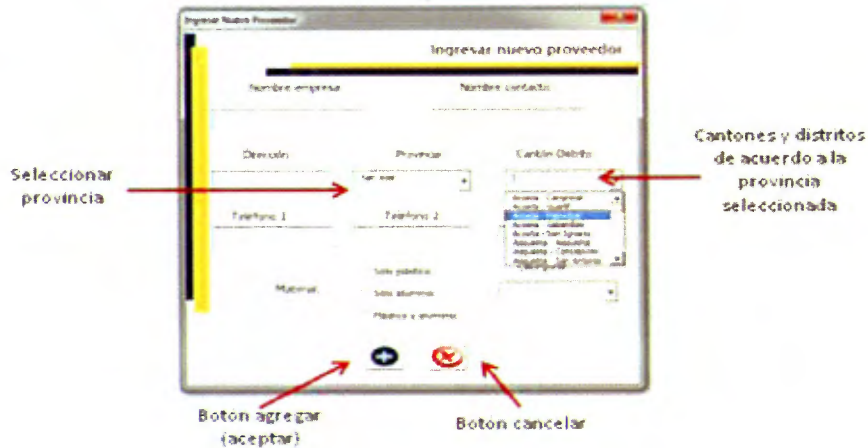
Ingresar Nuevo Proveedor

Ingresar nuevo proveedor

Nombre empresa

Nombre contacto

Direccion

Provincia

Canton Distrito

San José

Telefono 1

Telefono 2

Acosta Cangrejal
Acosta Guaitil
Acosta Palmichal
Acosta Sabanillas
Acosta San Ignacio
Aserri Aserri
Aserri Concepcion
Aserri San Antonio

Material

Solo plastico

Solo aluminio

Plastico y aluminio

Seleccionar provincia

Cantones y distritos de acuerdo a la provincia seleccionada

Boton agregar (aceptar)

Boton cancelar